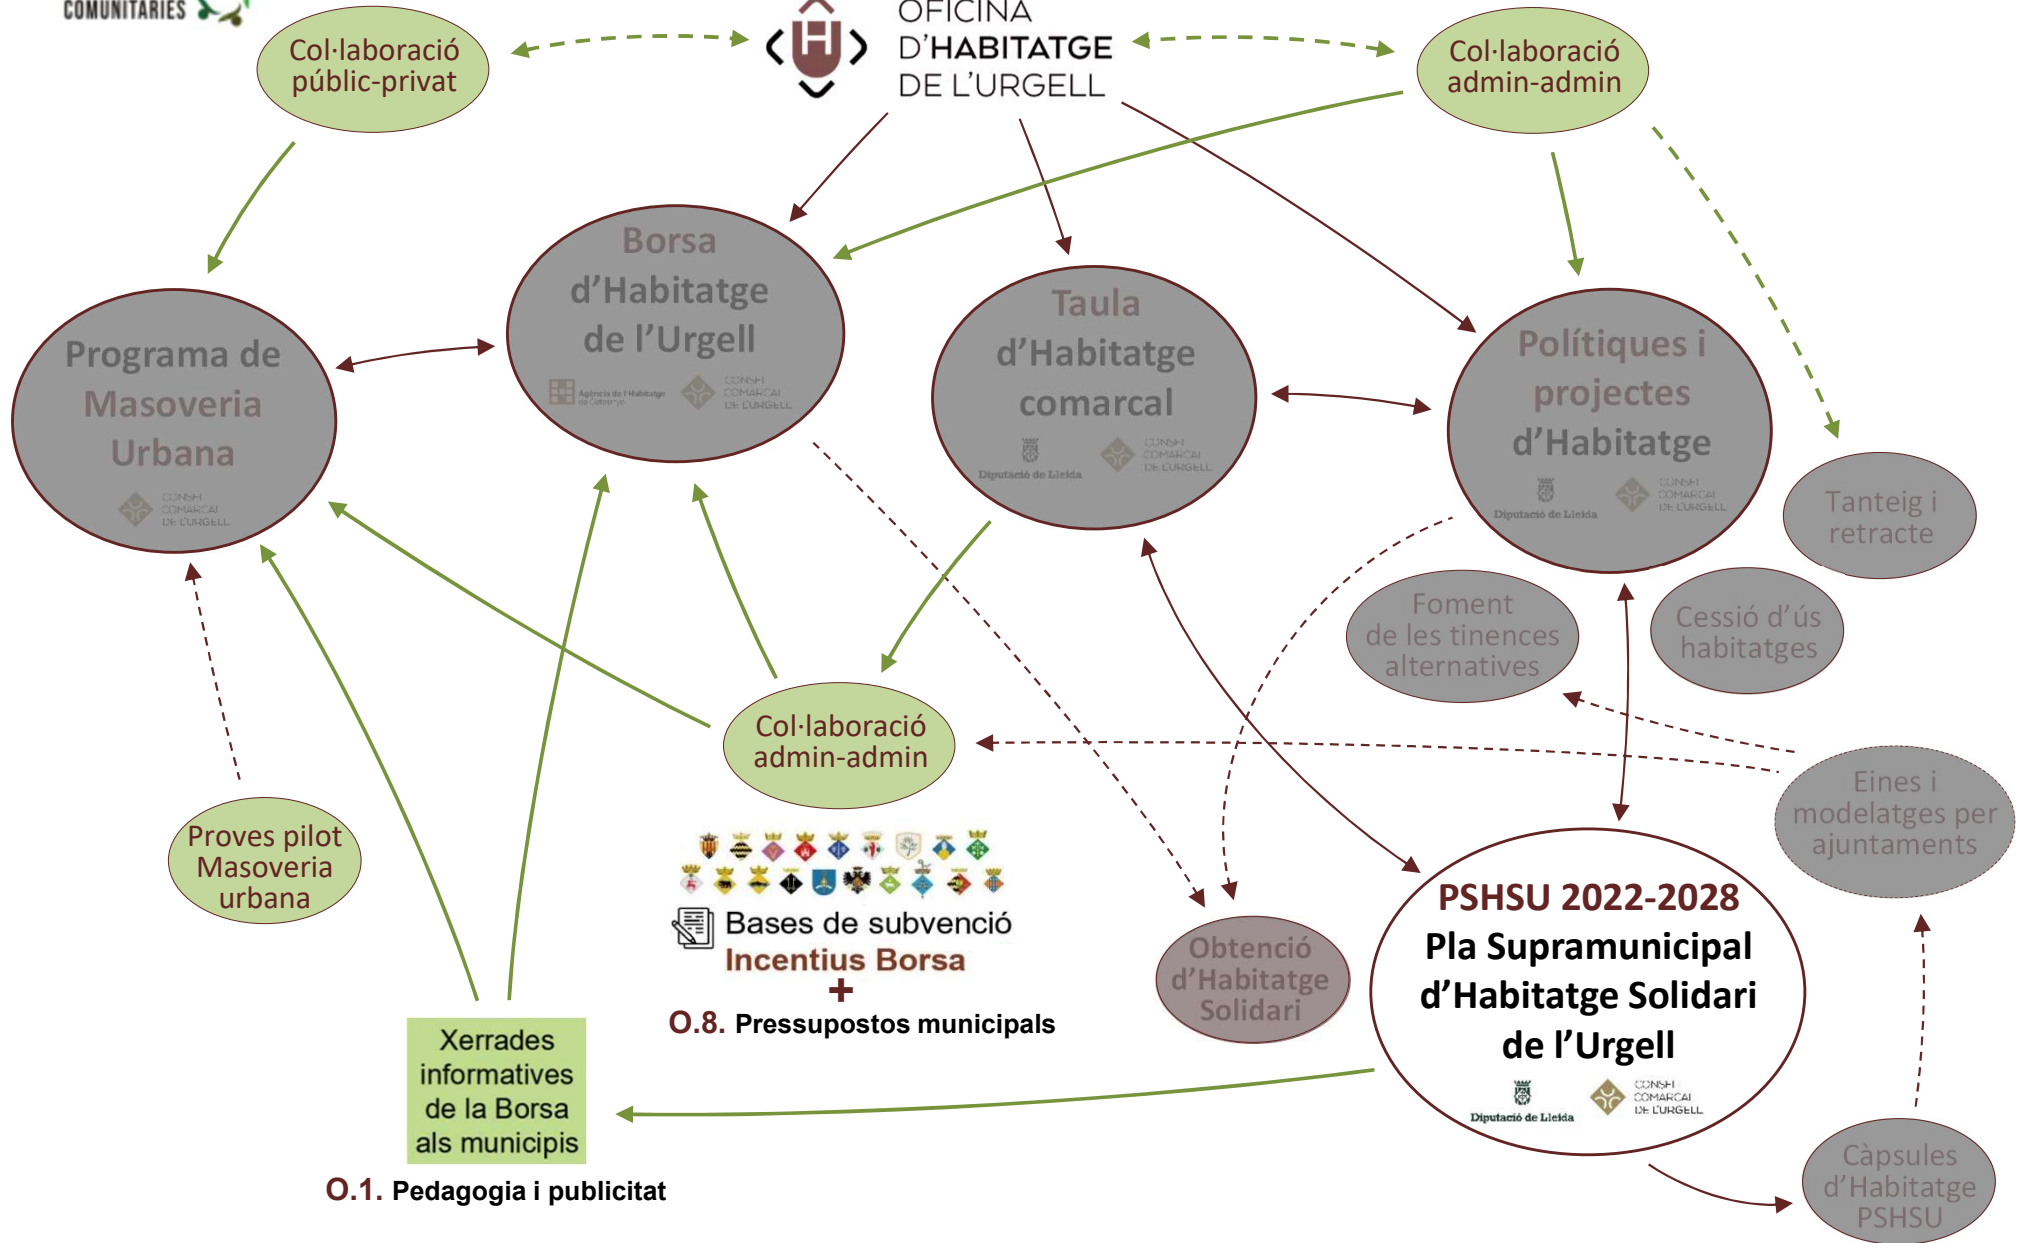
COMUNITARIES

OFICINA D'HABITATGE DE L'URGELL

Col·laboració públic-privat

Col·laboració admin-admin

Borsa d'Habitatge de l'Urgell

Agència de l'Habitatge de Catalunya

CONSELL COMARCAL DE L'URGELL

Programa de Masoveria Urbana

CONSELL COMARCAL DE L'URGELL

Taula d'Habitatge comarcal

Diputació de Lleida

CONSELL COMARCAL DE L'URGELL

Polítiques i projectes d'Habitatge

Diputació de Lleida

CONSELL COMARCAL DE L'URGELL

Tanteig i retracte

Foment de les tinences alternatives

Cessió d'ús habitatges

Col·laboració admin-admin

Eines i modelatges per ajuntaments

Proves pilot Masoveria urbana

Bases de subvenció

Incentius Borsa

+

O.8. Pressupostos municipals

Obtenció d'Habitatge Solidari

PSHSU 2022-2028

Pla Supramunicipal d'Habitatge Solidari de l'Urgell

Diputació de Lleida

CONSELL COMARCAL DE L'URGELL

Xerrades informatives de la Borsa als municipis

O.1. Pedagogia i publicitat

Càpsules d'Habitatge PSHSU